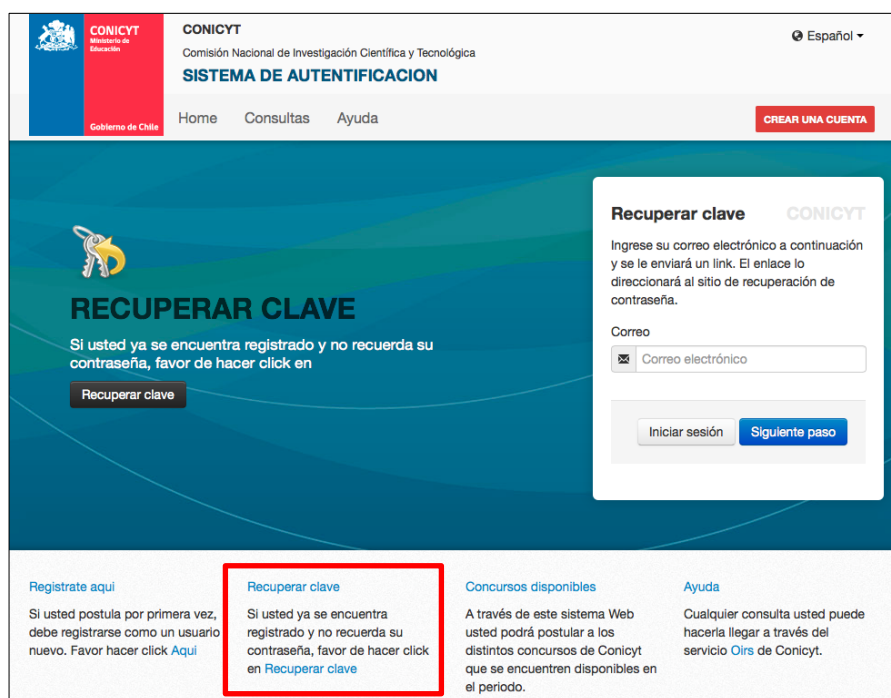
CONICYT
Ministerio de Educación
Gobierno de Chile

CONICYT
Comisión Nacional de Investigación Científica y Tecnológica
SISTEMA DE AUTENTIFICACION

Español

Home Consultas Ayuda

CREAR UNA CUENTA

RECUPERAR CLAVE

Si usted ya se encuentra registrado y no recuerda su contraseña, favor de hacer click en

Recuperar clave

Recuperar clave CONICYT

Ingrese su correo electrónico a continuación y se le enviará un link. El enlace lo direccionará al sitio de recuperación de contraseña.

Correo

Correo electrónico

Iniciar sesión Siguiente paso

Registrate aqui
Si usted postula por primera vez, debe registrarse como un usuario nuevo. Favor hacer click Aqui

Recuperar clave
Si usted ya se encuentra registrado y no recuerda su contraseña, favor de hacer click en Recuperar clave

Concursos disponibles
A través de este sistema Web usted podrá postular a los distintos concursos de Conicyt que se encuentren disponibles en el periodo.

Ayuda
Cualquier consulta usted puede hacerla llegar a través del servicio Oirs de Conicyt.